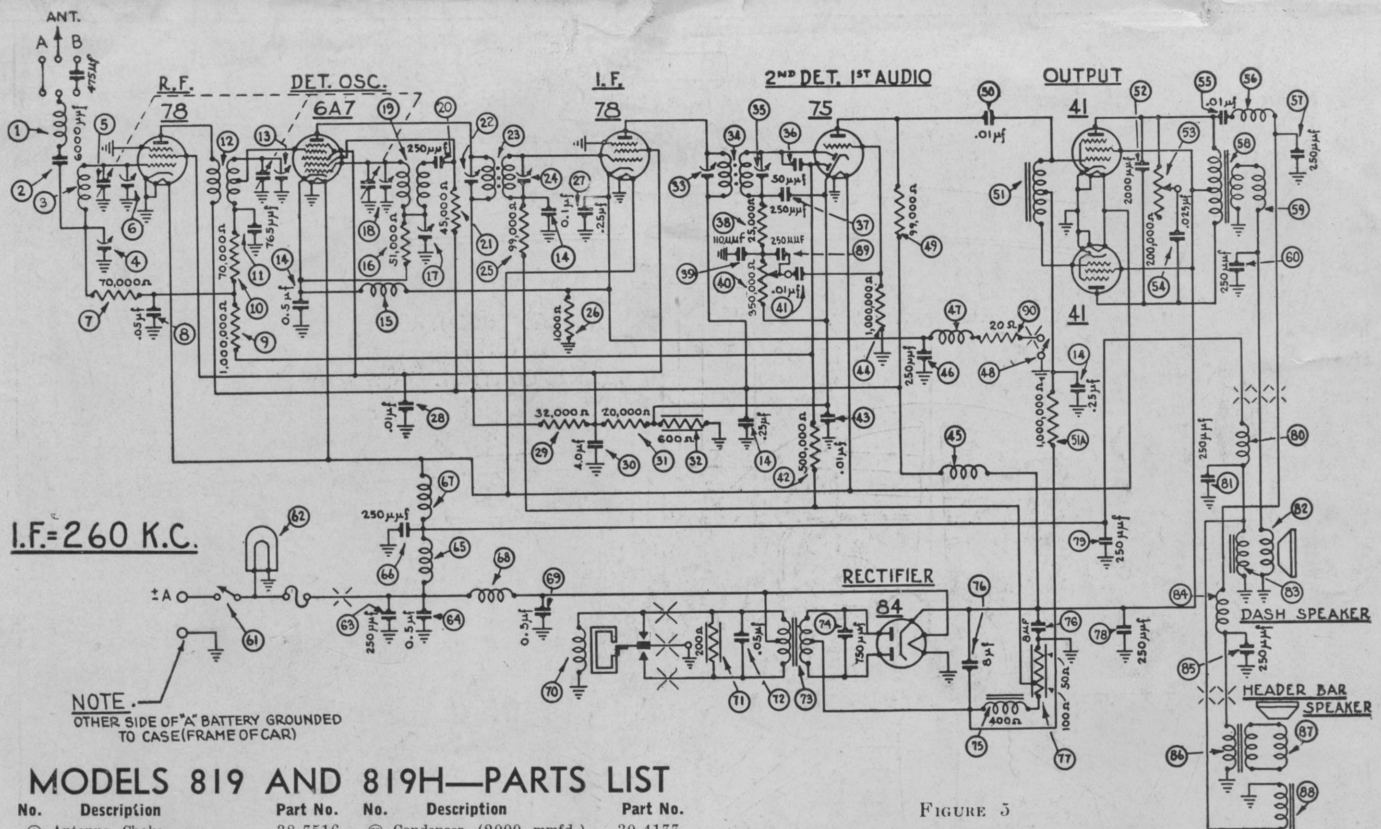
ANT.
A B
6000 μμf
475 μμf
R.F.
78
DET. OSC.
6A7
I.F.
78
2ND DET. 1ST AUDIO
75
OUTPUT
41
41
1
2
3
4
5
6
7
8
9
10
11
12
13
14
15
16
17
18
19
20
21
22
23
24
25
26
27
28
29
30
31
32
33
34
35
36
37
38
39
40
41
42
43
44
45
46
47
48
49
50
51
51A
52
53
54
55
56
57
58
59
60
61
62
63
64
65
66
67
68
69
70
71
72
73
74
75
76
77
78
79
80
81
82
83
84
85
86
87
88
89
90
70,000 Ω
.05 μf
1,000,000 Ω
70,000 Ω
765 μμf
0.5 μf
51,000 Ω
45,000 Ω
250 μμf
99,000 Ω
0.1 μf
.25 μf
1000 Ω
.01 μf
32,000 Ω
20,000 Ω
600 Ω
4.0 μf
.25 μf
25,000 Ω
250 μμf
50 μμf
110 μμf
250 μμf
350,000 Ω
.01 μf
500,000 Ω
.01 μf
1,000,000 Ω
99,000 Ω
.01 μf
250 μμf
20 Ω
.25 μf
1,000,000 Ω
2000 μμf
200,000 Ω
.025 μf
250 μμf
.01 μf
250 μμf
250 μμf
250 μμf
I.F.=260 K.C.
250 μμf
±A
250 μμf
0.5 μf
0.5 μf
RECTIFIER
84
200 Ω
.05 μf
750 μμf
8 μf
8 μf
50 Ω
400 Ω
100 Ω
250 μμf
DASH SPEAKER
250 μμf
HEADER BAR SPEAKER
NOTE.
OTHER SIDE OF "A" BATTERY GROUNDED TO CASE (FRAME OF CAR)
MODELS 819 AND 819H—PARTS LIST
No. Description Part No. No. Description Part No.
FIGURE 5
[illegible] Antenna Choke 28-7516 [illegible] Condenser (2000 mmfd.) 30-4177